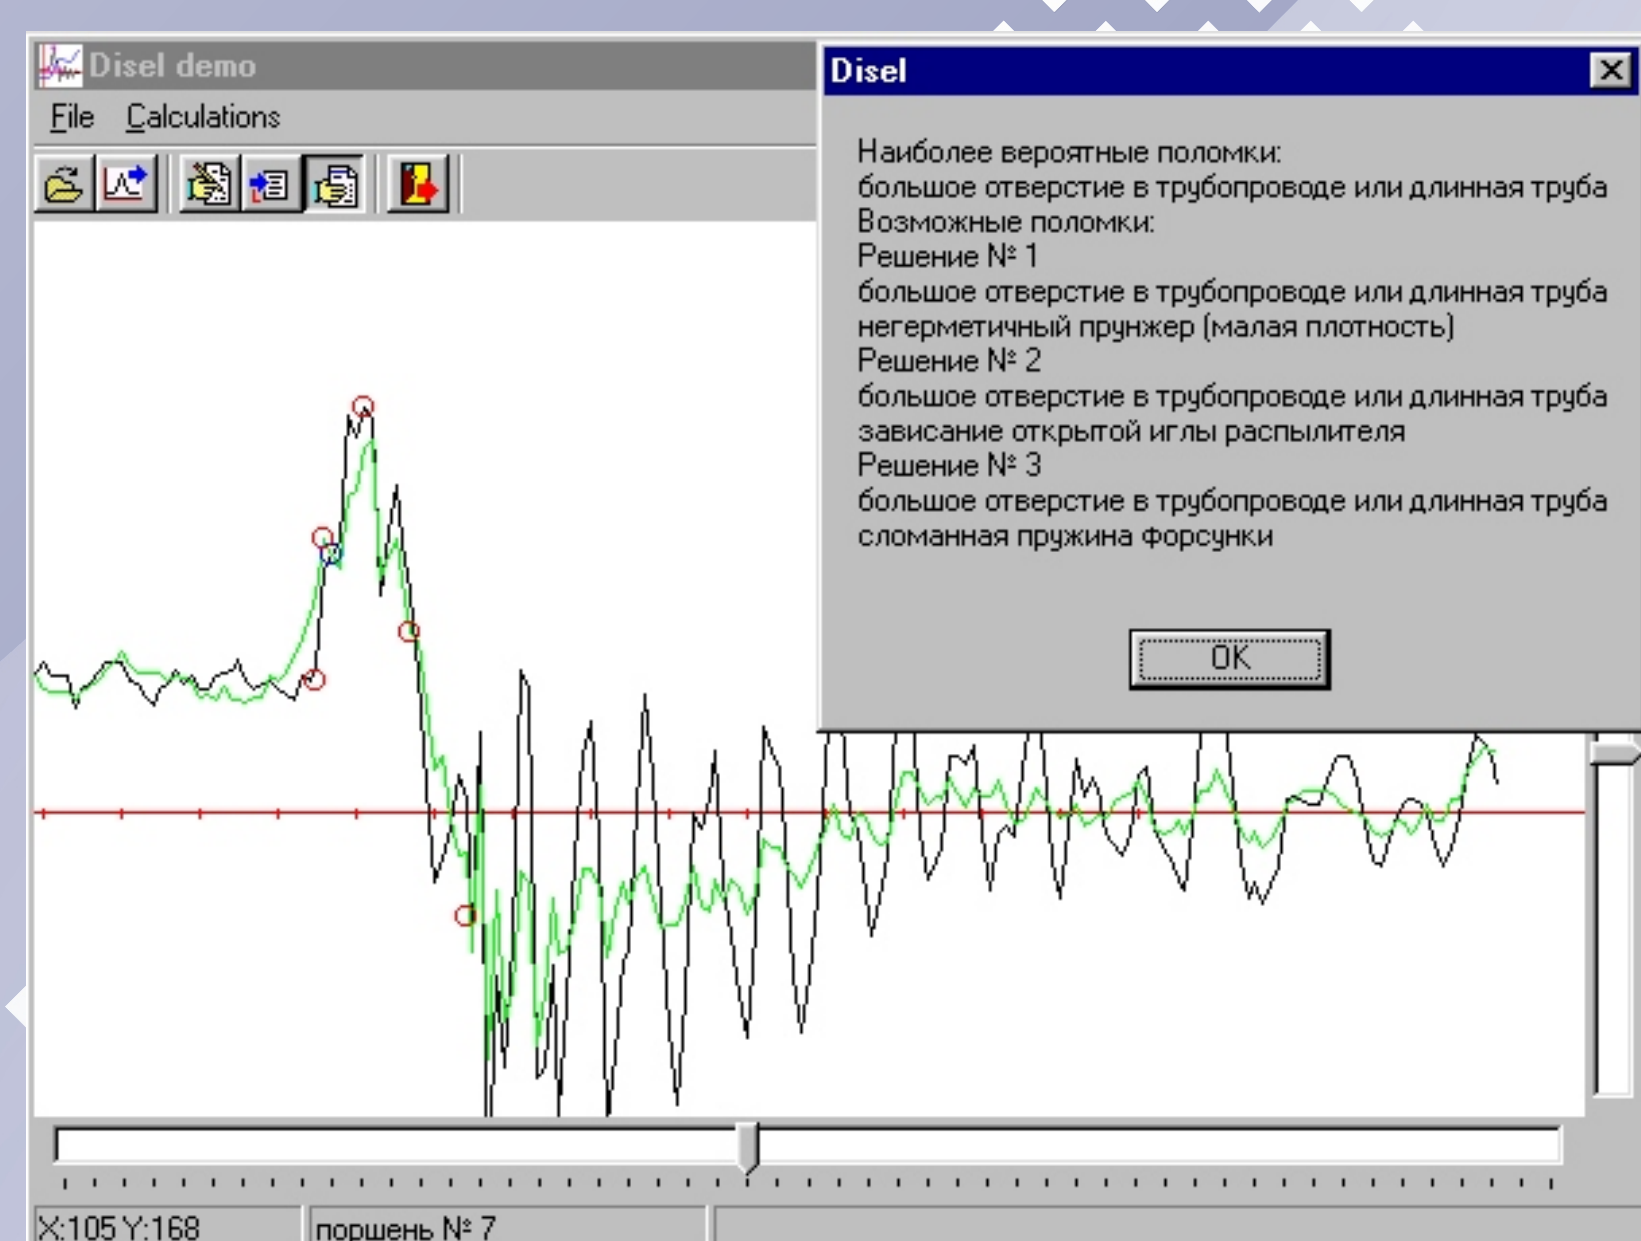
Disel demo

File Calculations

Disel

Наиболее вероятные поломки:
большое отверстие в трубопроводе или длинная труба
Возможные поломки:
Решение № 1
большое отверстие в трубопроводе или длинная труба
негерметичный прунжер (малая плотность)
Решение № 2
большое отверстие в трубопроводе или длинная труба
зависание открытой иглы распылителя
Решение № 3
большое отверстие в трубопроводе или длинная труба
сломанная пружина форсунки

OK

X:105 Y:168 | поршень № 7